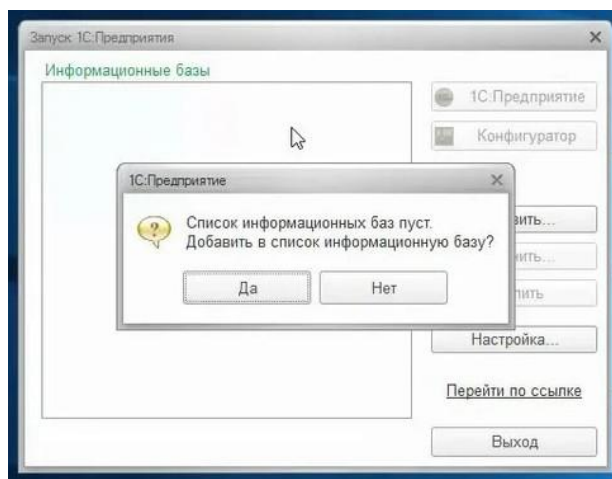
Запуск 1С:Предприятия
×
Информационные базы
1С:Предприятие
Конфигуратор
1С:Предприятие
×
Список информационных баз пуст.
Добавить в список информационную базу?
Да
Нет
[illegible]вить...
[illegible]ить...
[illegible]лить
Настройка...
Перейти по ссылке
Выход